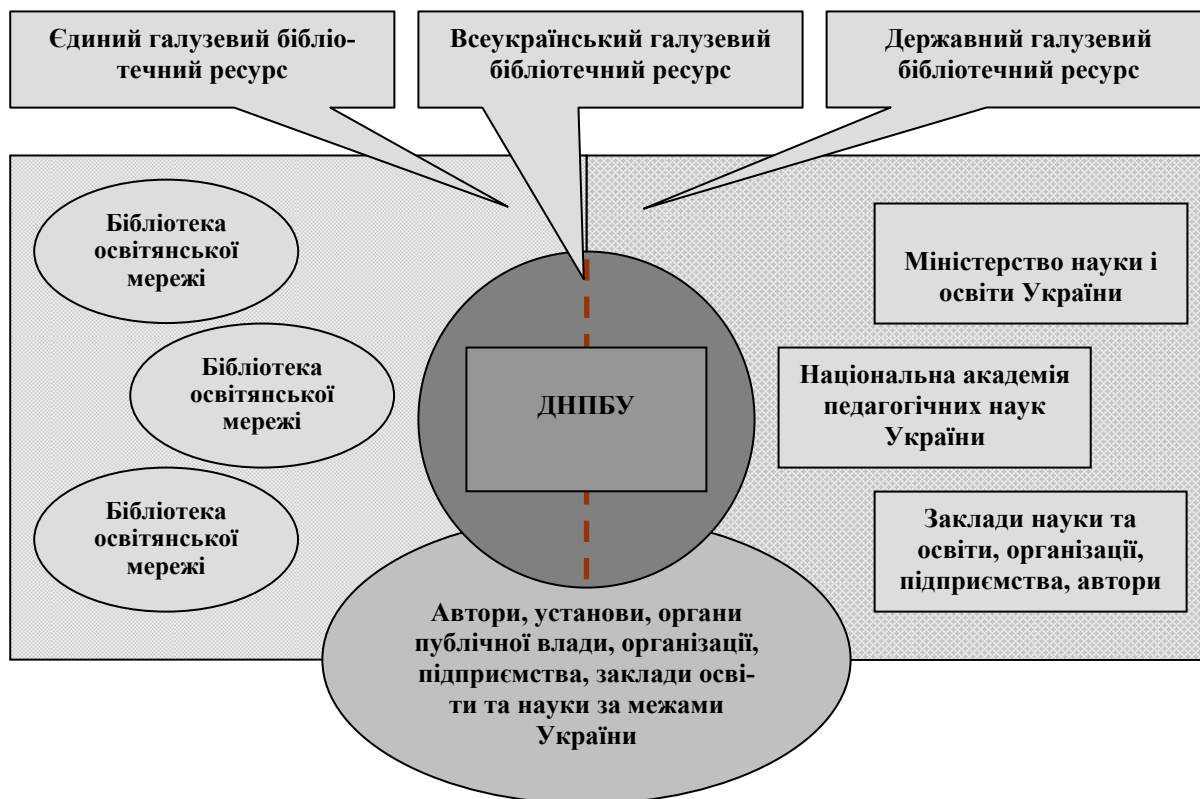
Єдиний галузевий бібліотечний ресурс

Всеукраїнський галузевий бібліотечний ресурс

Державний галузевий бібліотечний ресурс

Бібліотека освітянської мережі

Бібліотека освітянської мережі

Бібліотека освітянської мережі

ДНПБУ

Міністерство науки і освіти України

Національна академія педагогічних наук України

Заклади науки та освіти, організації, підприємства, автори

Автори, установи, органи публічної влади, організації, підприємства, заклади освіти та науки за межами України